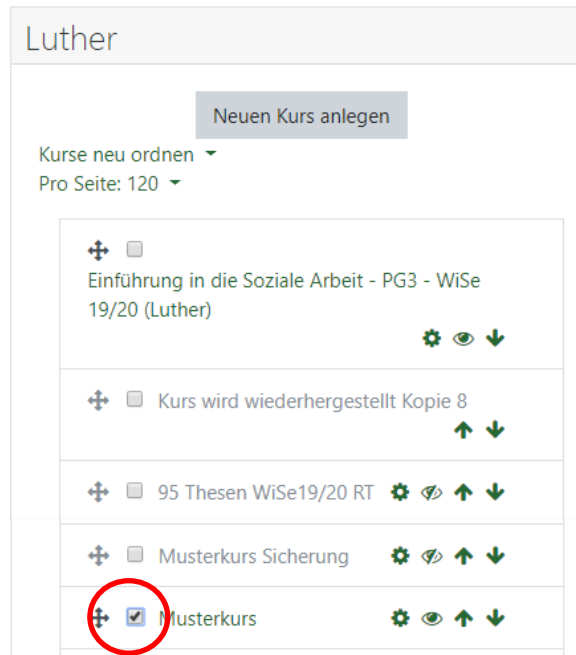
Luther

Neuen Kurs anlegen

Kurse neu ordnen
Pro Seite: 120

Einführung in die Soziale Arbeit - PG3 - WiSe 19/20 (Luther)

Kurs wird wiederhergestellt Kopie 8

95 Thesen WiSe19/20 RT

Musterkurs Sicherung

Musterkurs